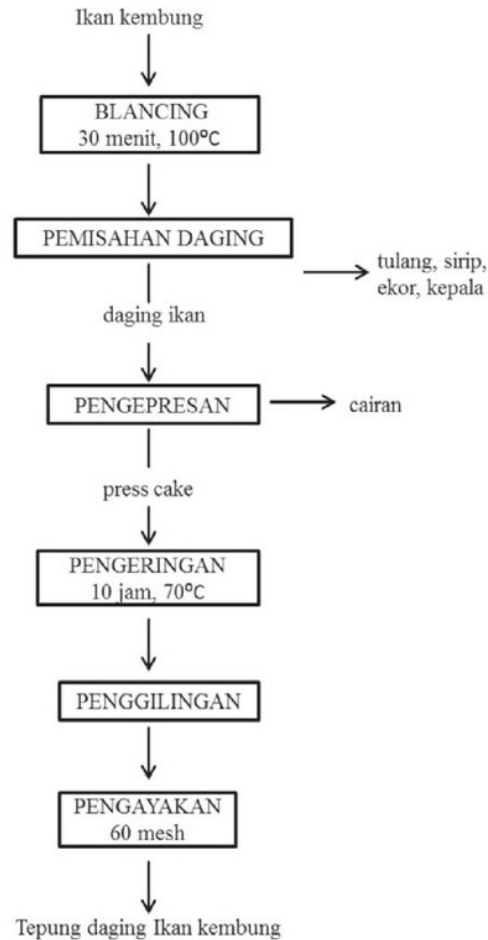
Ikan kembung

BLANCING
30 menit, 100°C

PEMISAHAN DAGING

tulang, sirip, ekor, kepala

daging ikan

PENGEPRESAN

cairan

press cake

PENGERINGAN
10 jam, 70°C

PENGGILINGAN

PENGAYAKAN
60 mesh

Tepung daging Ikan kembung